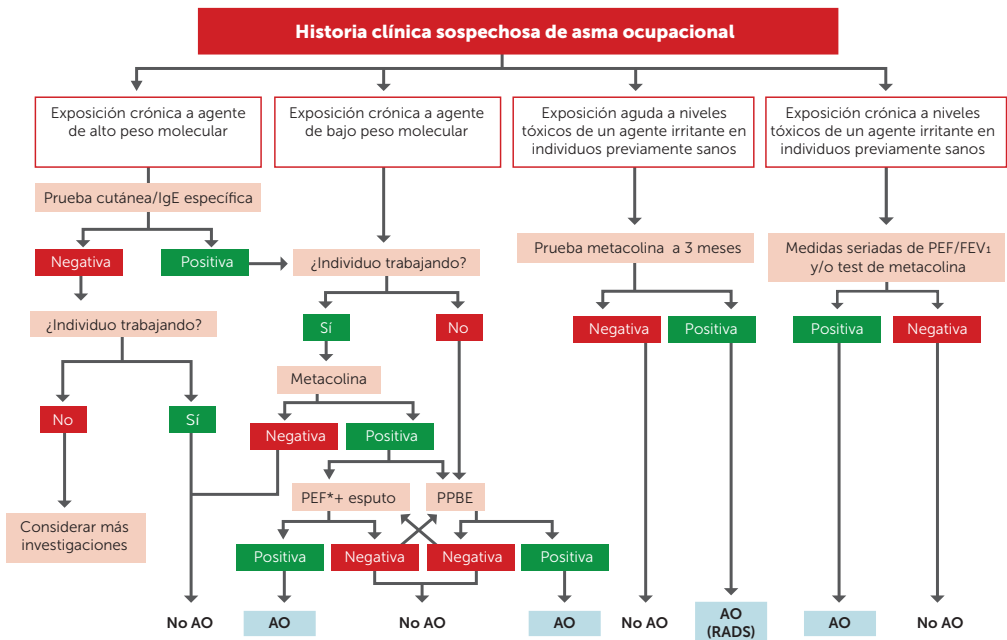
Historia clínica sospechosa de asma ocupacional

Exposición crónica a agente de alto peso molecular

Exposición crónica a agente de bajo peso molecular

Exposición aguda a niveles tóxicos de un agente irritante en individuos previamente sanos

Exposición crónica a niveles tóxicos de un agente irritante en individuos previamente sanos

Prueba cutánea/IgE específica

Negativa

Positiva

¿Individuo trabajando?

¿Individuo trabajando?

No

Sí

Considerar más investigaciones

No AO

Sí

No

Metacolina

Negativa

Positiva

PEF*+ esputo

PPBE

Positiva

Negativa

Negativa

Positiva

AO

No AO

AO

Prueba metacolina a 3 meses

Negativa

Positiva

No AO

AO (RADS)

Medidas seriadas de PEF/FEV₁ y/o test de metacolina

Positiva

Negativa

AO

No AO